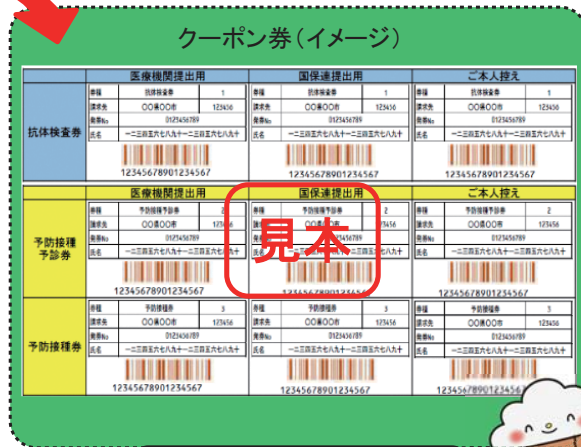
クーポン券（イメージ）

| | 医療機関提出用 | 国保連提出用 | ご本人控え |
|---|---|---|---|
| 抗体検査券 | 券種 抗体検査券 1<br>請求先 ○○県○○市 123456<br>発券No 0123456789<br>氏名 一二三四五六七八九十一二三四五六七八九十<br>1234567890123456 | 券種 抗体検査券 1<br>請求先 ○○県○○市 123456<br>発券No 0123456789<br>氏名 一二三四五六七八九十一二三四五六七八九十<br>1234567890123456 | 券種 抗体検査券 1<br>請求先 ○○県○○市 123456<br>発券No 0123456789<br>氏名 一二三四五六七八九十一二三四五六七八九十<br>1234567890123456 |

| | 医療機関提出用 | 国保連提出用 | ご本人控え |
|---|---|---|---|
| 予防接種予診券 | 券種 予防接種予診券 2<br>請求先 ○○県○○市 123456<br>発券No 0123456789<br>氏名 一二三四五六七八九十一二三四五六七八九十<br>1234567890123456 | 券種 予防接種予診券 2<br>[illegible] 123456<br>見本<br>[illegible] | 券種 予防接種予診券 2<br>請求先 ○○県○○市 123456<br>発券No 0123456789<br>氏名 一二三四五六七八九十一二三四五六七八九十<br>1234567890123456 |
| 予防接種券 | 券種 予防接種券 3<br>請求先 ○○県○○市 123456<br>発券No 0123456789<br>氏名 一二三四五六七八九十一二三四五六七八九十<br>1234567890123456 | 券種 予防接種券 3<br>請求先 ○○県○○市 123456<br>発券No 0123456789<br>氏名 一二三四五六七八九十一二三四五六七八九十<br>1234567890123456 | 券種 予防接種券 3<br>請求先 ○○県○○市 123456<br>発券No 0123456789<br>氏名 一二三四五六七八九十一二三四五六七八九十<br>1234567890123456 |